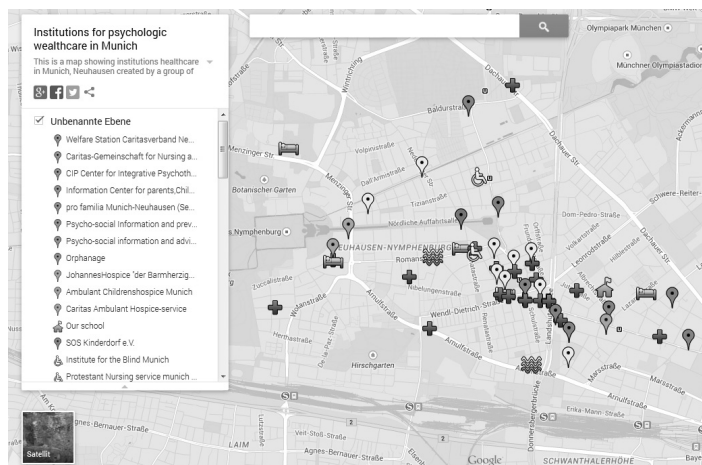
Institutions for psychologic wealthcare in Munich

This is a map showing institutions healthcare in Munich, Neuhausen created by a group of

Unbenannte Ebene

Welfare Station Caritasverband Ne...
Caritas-Gemeinschaft for Nursing a...
CIP Center for Integrative Psychoth...
Information Center for parents,Chil...
pro familia Munich-Neuhausen (Se...
Psycho-social Information and prev...
Psycho-social information and advi...
Orphanage
JohannesHospice "der Barmherzig...
Ambulant Childrenshospice Munich
Caritas Ambulant Hospice-service
Our school
SOS Kinderdorf e.V.
Institute for the Blind Munich
Protestant Nursing service munich ...

Satellit

Olympiapark München
Münchner Olympiastadion
Dachauer Str.
Balduinstraße
Menzinger Str.
Wintrichring
Volpinistraße
Dall'Armistraße
Tizianstraße
Botanischer Garten
Nördliche Auffahrtsallee
Dom-Pedro-Straße
Schwere-Reiter-Str.
Nymphenburg
NEUHAUSEN-NYMPHENBURG
Romanstraße
Leonrodstraße
Volkartstraße
Dachauer Str.
Zuccalistraße
Nibelungenstraße
Wendl-Dietrich-Straße
Arnulfstraße
Landshuter Allee
Hirschgarten
Marsstraße
Elsenheimerstraße
Herthastraße
Agnes-Bernauer-Straße
Veit-Stoß-Straße
LAIM
Donnersbergerbrücke
Erika-Mann-Straße
SCHWANTHALERHÖHE
Google